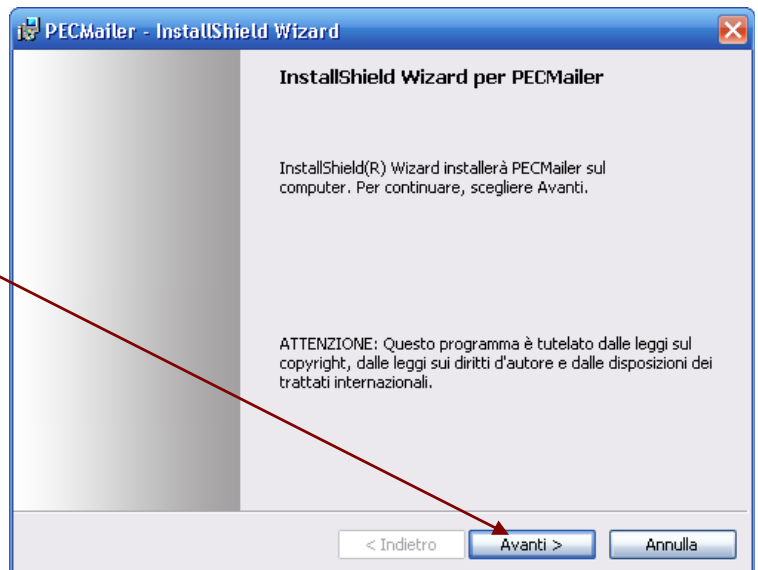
PECMailer - InstallShield Wizard

InstallShield Wizard per PECMailer

InstallShield(R) Wizard installerà PECMailer sul computer. Per continuare, scegliere Avanti.

ATTENZIONE: Questo programma è tutelato dalle leggi sul copyright, dalle leggi sui diritti d'autore e dalle disposizioni dei trattati internazionali.

< Indietro
Avanti >
Annulla